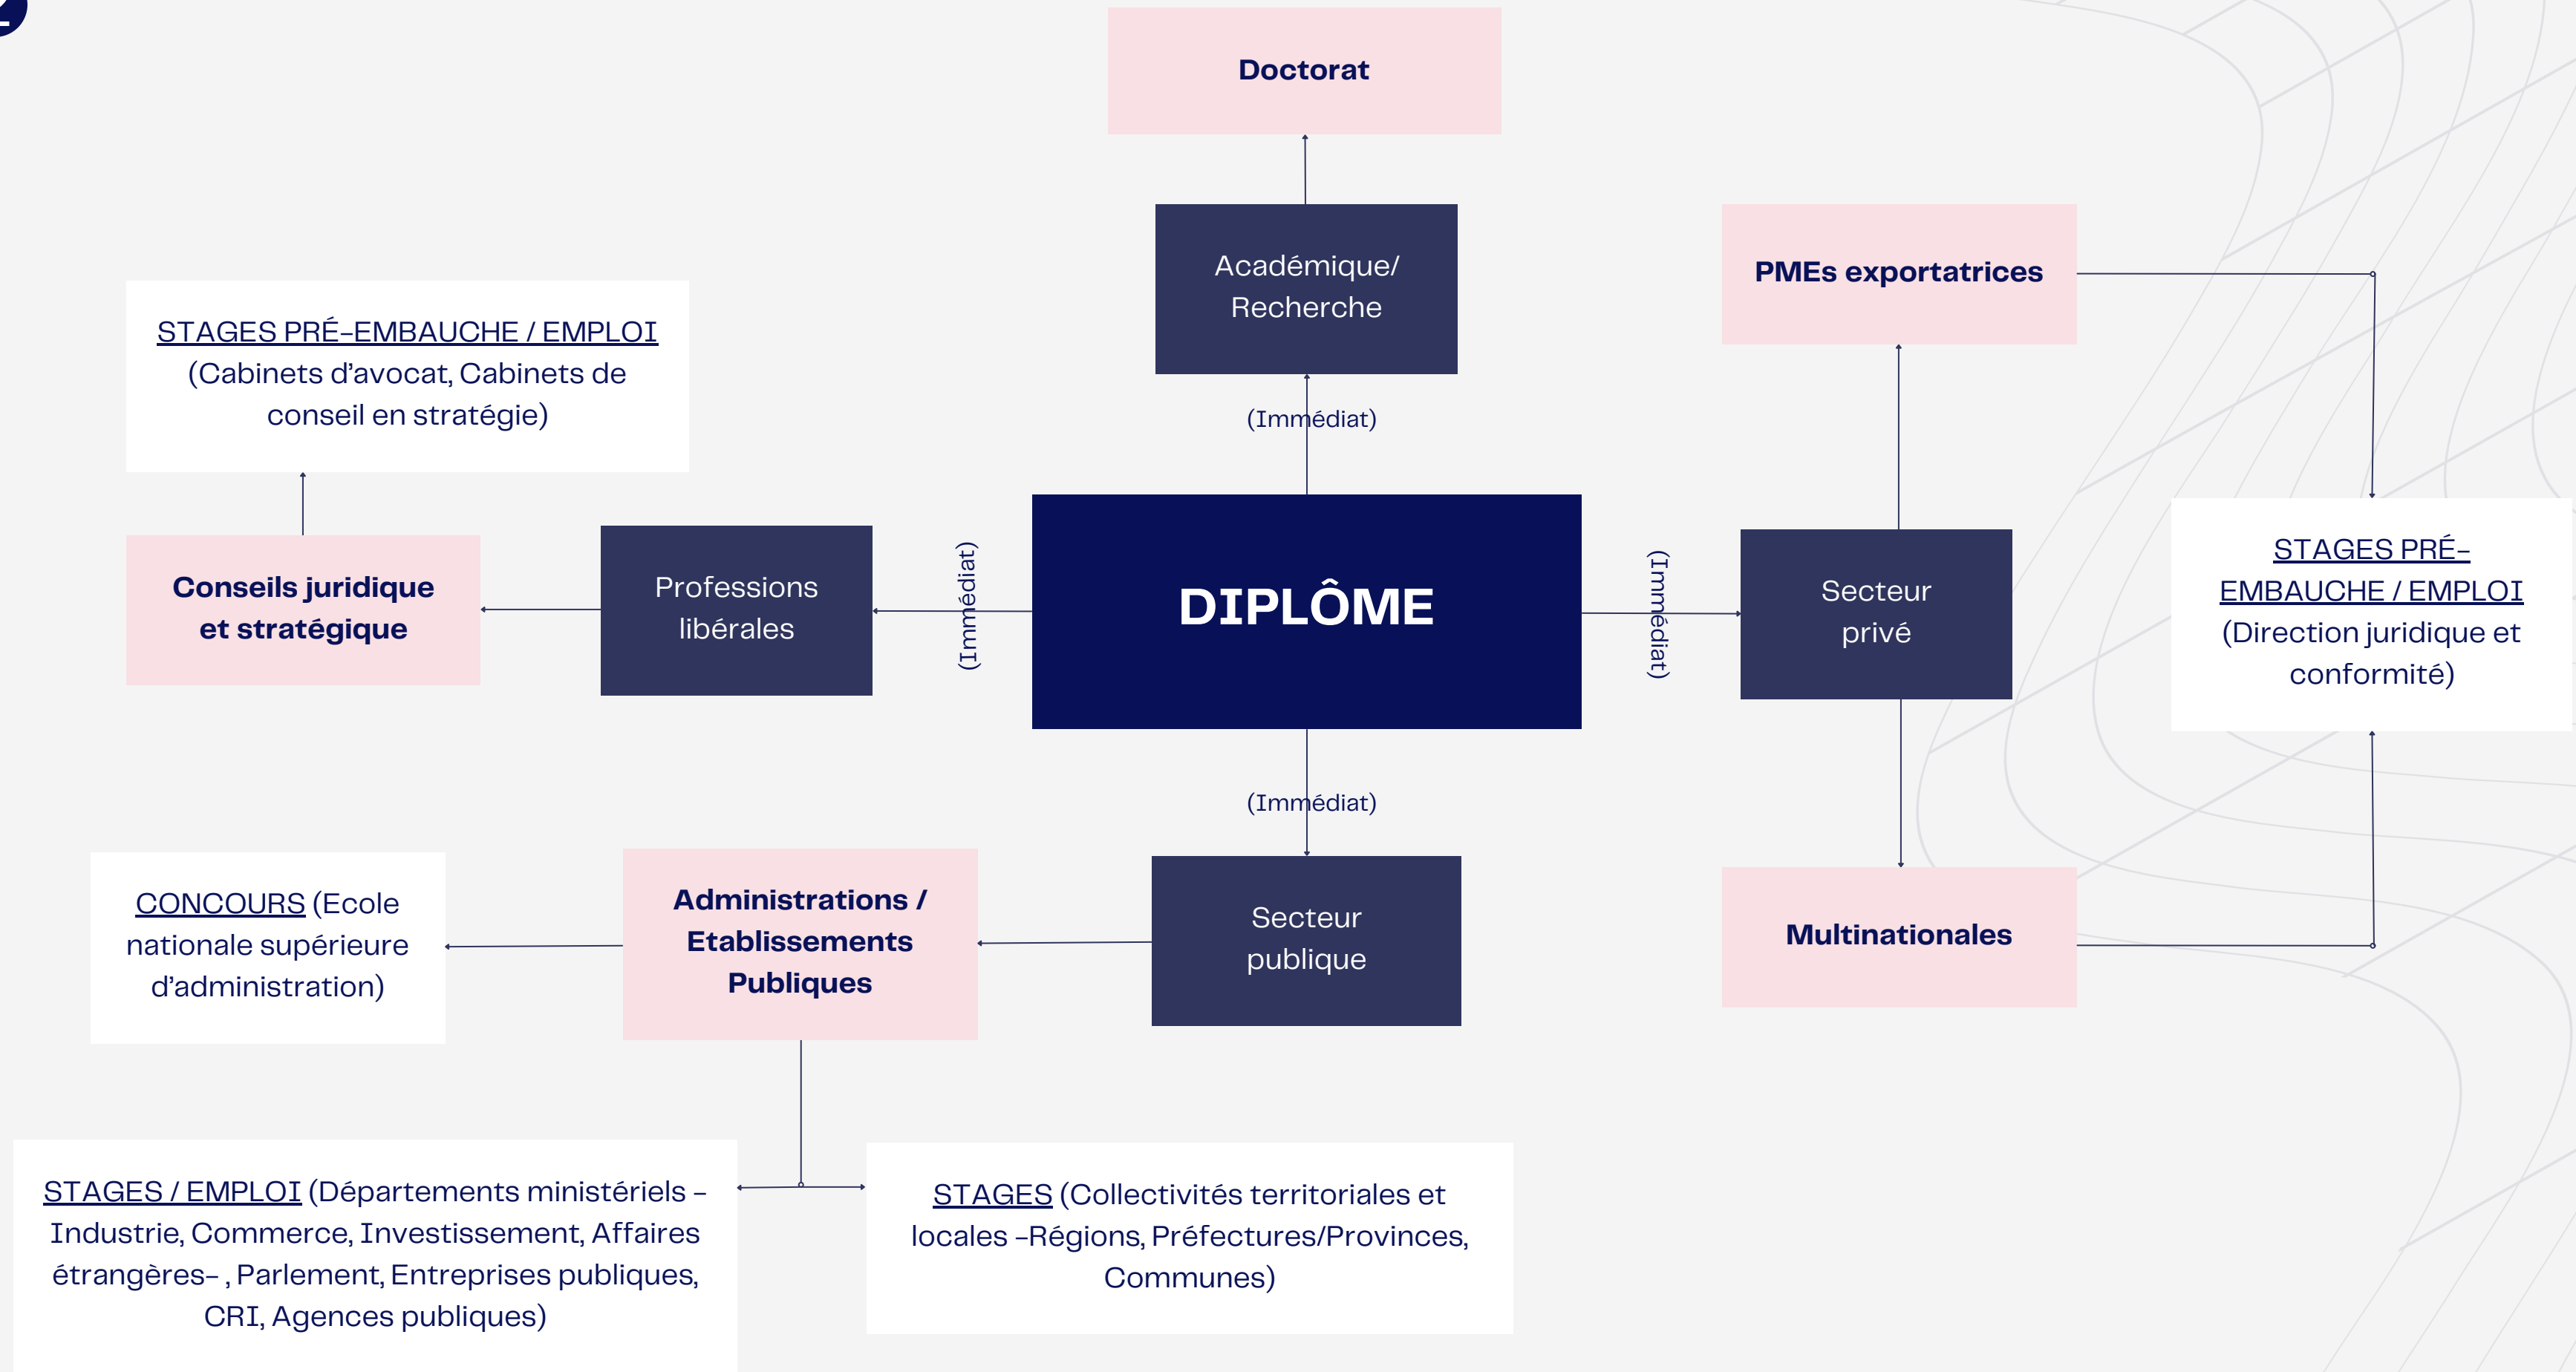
Doctorat

Académique/ Recherche

PMEs exportatrices

STAGES PRÉ-EMBAUCHE / EMPLOI (Cabinets d'avocat, Cabinets de conseil en stratégie)

(Immédiat)

Conseils juridique et stratégique

Professions libérales

(Immédiat)

DIPLÔME

(Immédiat)

Secteur privé

STAGES PRÉ-EMBAUCHE / EMPLOI (Direction juridique et conformité)

(Immédiat)

CONCOURS (Ecole nationale supérieure d'administration)

Administrations / Etablissements Publiques

Secteur publique

Multinationales

STAGES / EMPLOI (Départements ministériels – Industrie, Commerce, Investissement, Affaires étrangères– , Parlement, Entreprises publiques, CRI, Agences publiques)

STAGES (Collectivités territoriales et locales –Régions, Préfectures/Provinces, Communes)